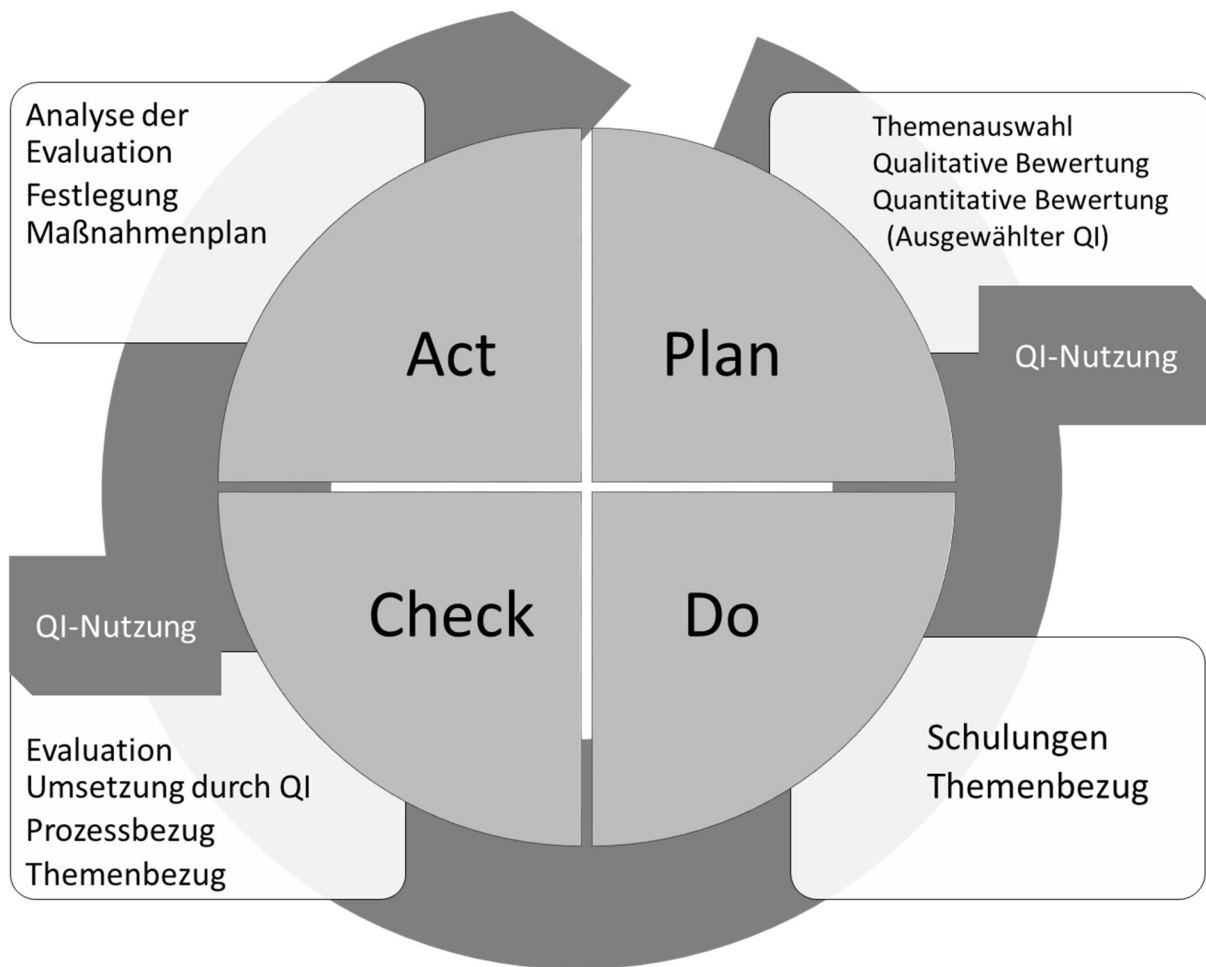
Analyse der Evaluation
Festlegung
Maßnahmenplan

Themenauswahl
Qualitative Bewertung
Quantitative Bewertung
(Ausgewählter QI)

Act

Plan

QI-Nutzung

QI-Nutzung

Check

Do

Evaluation
Umsetzung durch QI
Prozessbezug
Themenbezug

Schulungen
Themenbezug